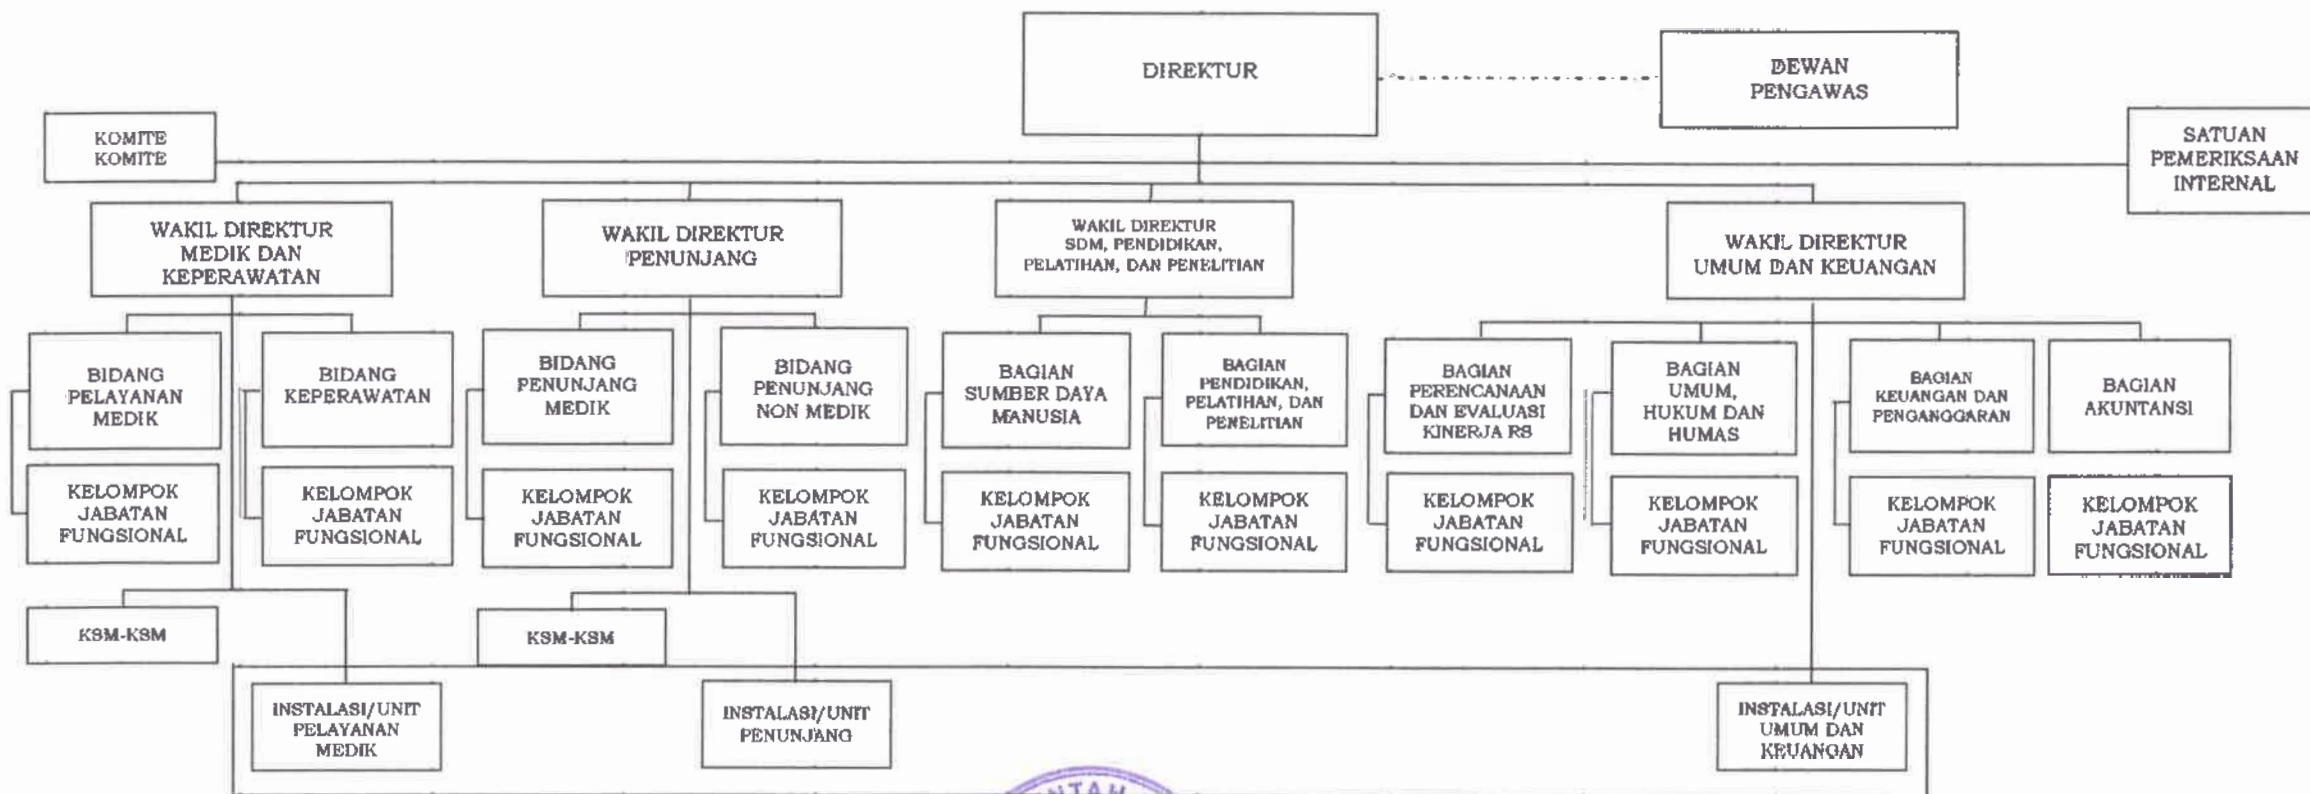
DIREKTUR

DEWAN PENGAWAS

KOMITE KOMITE

SATUAN PEMERIKSAAN INTERNAL

WAKIL DIREKTUR MEDIK DAN KEPERAWATAN

WAKIL DIREKTUR PENUNJANG

WAKIL DIREKTUR SDM, PENDIDIKAN, PELATIHAN, DAN PENELITIAN

WAKIL DIREKTUR UMUM DAN KEUANGAN

BIDANG PELAYANAN MEDIK

KELOMPOK JABATAN FUNGSIONAL

BIDANG KEPERAWATAN

KELOMPOK JABATAN FUNGSIONAL

BIDANG PENUNJANG MEDIK

KELOMPOK JABATAN FUNGSIONAL

BIDANG PENUNJANG NON MEDIK

KELOMPOK JABATAN FUNGSIONAL

BAGIAN SUMBER DAYA MANUSIA

KELOMPOK JABATAN FUNGSIONAL

BAGIAN PENDIDIKAN, PELATIHAN, DAN PENELITIAN

KELOMPOK JABATAN FUNGSIONAL

BAGIAN PERENCANAAN DAN EVALUASI KINERJA RS

KELOMPOK JABATAN FUNGSIONAL

BAGIAN UMUM, HUKUM DAN HUMAS

KELOMPOK JABATAN FUNGSIONAL

BAGIAN KEUANGAN DAN PENGANGGARAN

KELOMPOK JABATAN FUNGSIONAL

BAGIAN AKUNTANSI

KELOMPOK JABATAN FUNGSIONAL

KSM-KSM

KSM-KSM

INSTALASI/UNIT PELAYANAN MEDIK

INSTALASI/UNIT PENUNJANG

INSTALASI/UNIT UMUM DAN KEUANGAN

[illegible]NTAH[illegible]